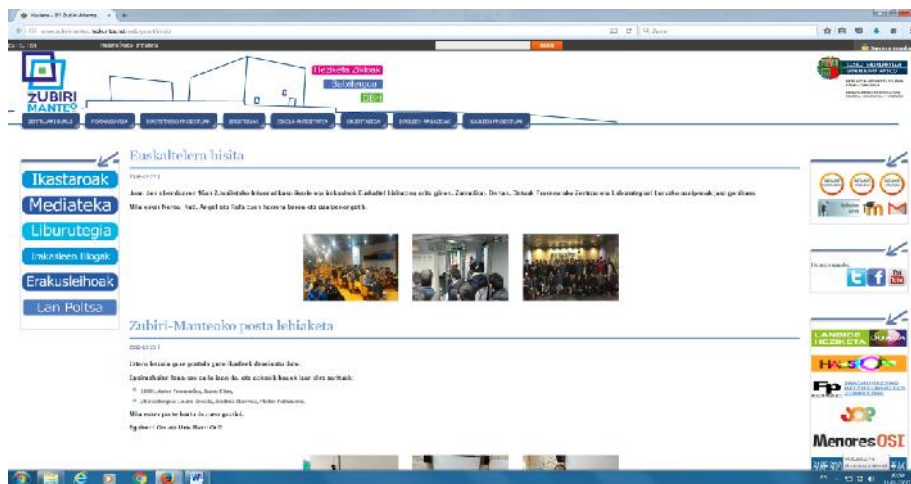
ZUBIRI MANTEO

Ikasketa Zikloak
Batxilergoa
DBH

Euskaltelera bisita

Ikastaroak
Mediateka
Liburutegia
Ikasleen Blogak
Erakusleihoak
Lan Poltsa

Zubiri-Manteoko posta lehiaketa

LANBIDE HEZIKETA
Menores OSI